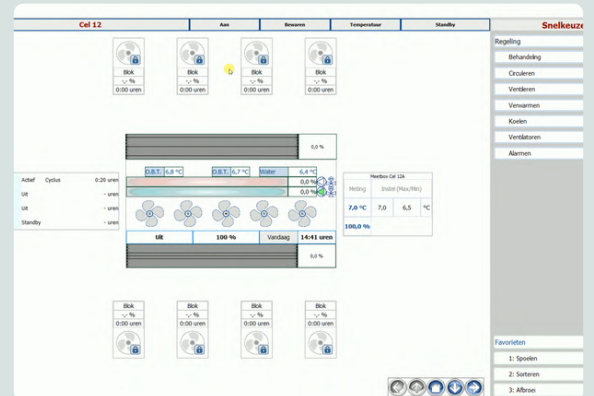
Cel 12 | Aan | Bewaren | Temperatuur | Standby | Snelkeuze

Regeling
Behandeling
Circuleren
Ventileren
Verwarmen
Koelen
Ventilateren
Alarmen

Blok
-,- %
0:00 uren

Blok
-,- %
0:00 uren

Blok
-,- %
0:00 uren

Blok
-,- %
0:00 uren

0,0 %

O.B.T. 6,8 °C
O.B.T. 6,7 °C
Water
6,4 °C
0,0 %
0,0 %

Actief Cyclus 0:20 uren
Uit - uren
Uit - uren
Standby - uren

Meetbox Cel 12k
| Meting | Instel (Max/Min) | | |
|---|---|---|---|
| 7,0 °C | 7,0 | 6,5 | °C |
| 100,0 % | | | |

Uit | 100 % | Vandaag | 14:41 uren

0,0 %

Blok
-,- %
0:00 uren

Blok
-,- %
0:00 uren

Blok
-,- %
0:00 uren

Blok
-,- %
0:00 uren

Favorieten
1: Spoelen
2: Sorteren
3: Afbroei